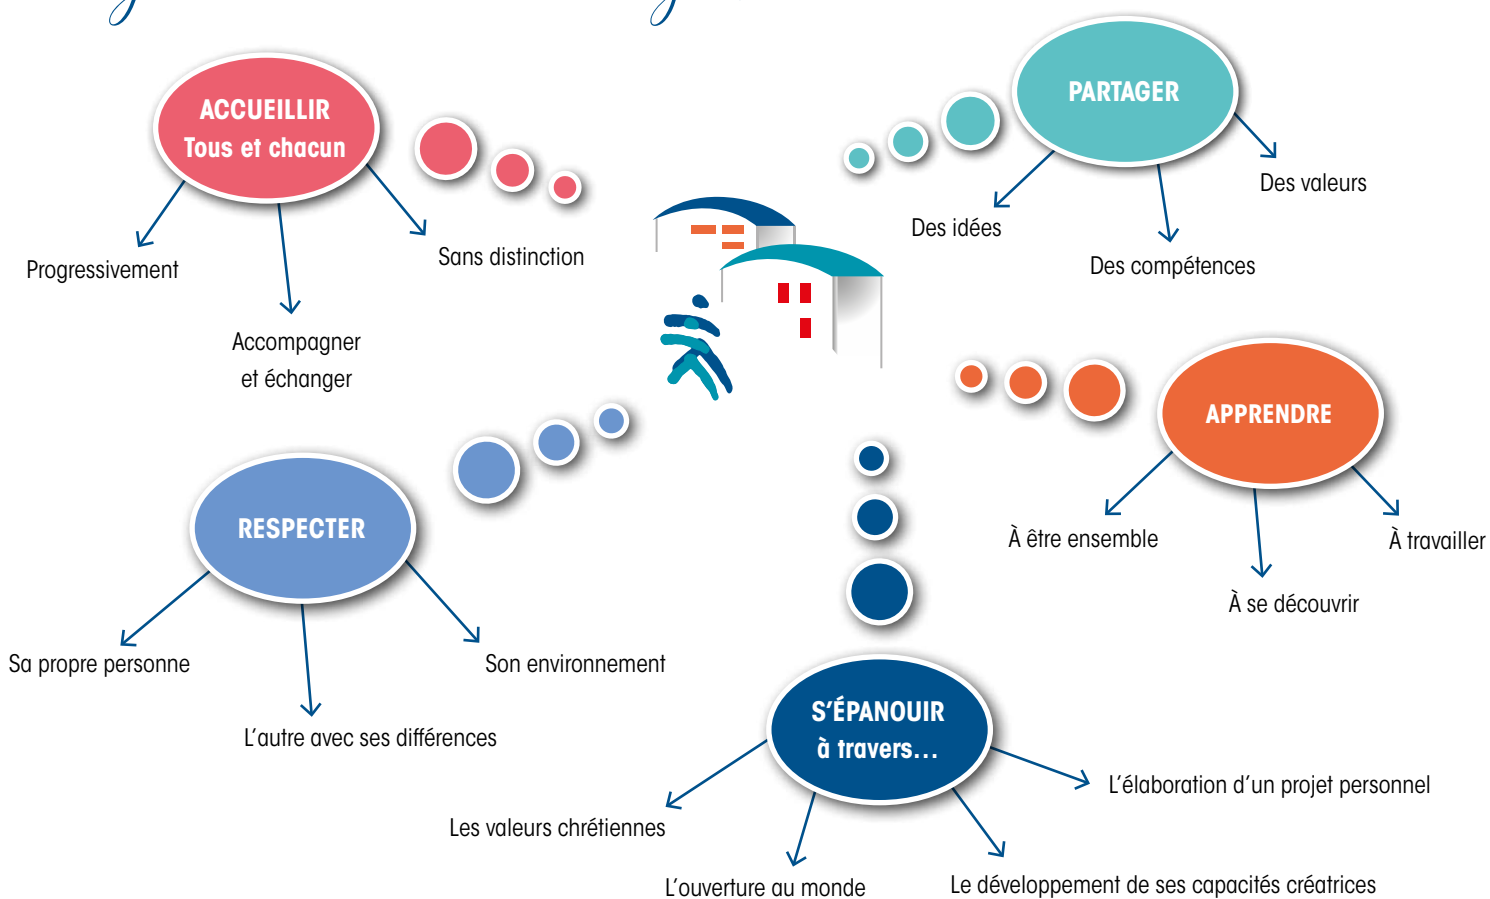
ACCUEILLIR
Tous et chacun

Progressivement

Accompagner et échanger

Sans distinction

PARTAGER

Des idées

Des compétences

Des valeurs

APPRENDRE

À être ensemble

À se découvrir

À travailler

RESPECTER

Sa propre personne

L'autre avec ses différences

Son environnement

S'ÉPANOUIR à travers…

Les valeurs chrétiennes

L'ouverture au monde

Le développement de ses capacités créatrices

L'élaboration d'un projet personnel